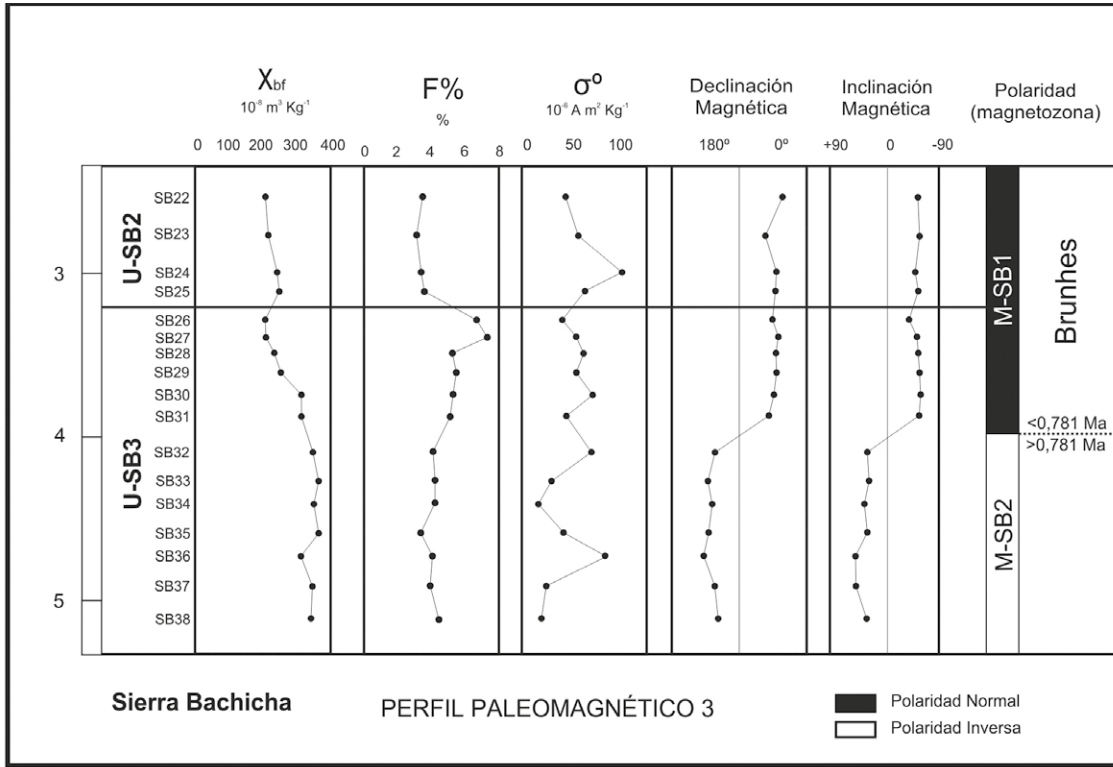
$\chi_{bf}$
$10^{-8}$ m$^3$ Kg$^{-1}$
0 100 200 300 400

F%
%
0 2 4 6 8

$\sigma^o$
$10^{-6}$ A m$^2$ Kg$^{-1}$
0 50 100

Declinación Magnética
180º 0º

Inclinación Magnética
+90 0 -90

Polaridad (magnetozona)

U-SB2
SB22
SB23
SB24
SB25

U-SB3
SB26
SB27
SB28
SB29
SB30
SB31
SB32
SB33
SB34
SB35
SB36
SB37
SB38

3
4
5

M-SB1
M-SB2
Brunhes
<0,781 Ma
>0,781 Ma

Sierra Bachicha

PERFIL PALEOMAGNÉTICO 3

Polaridad Normal
Polaridad Inversa